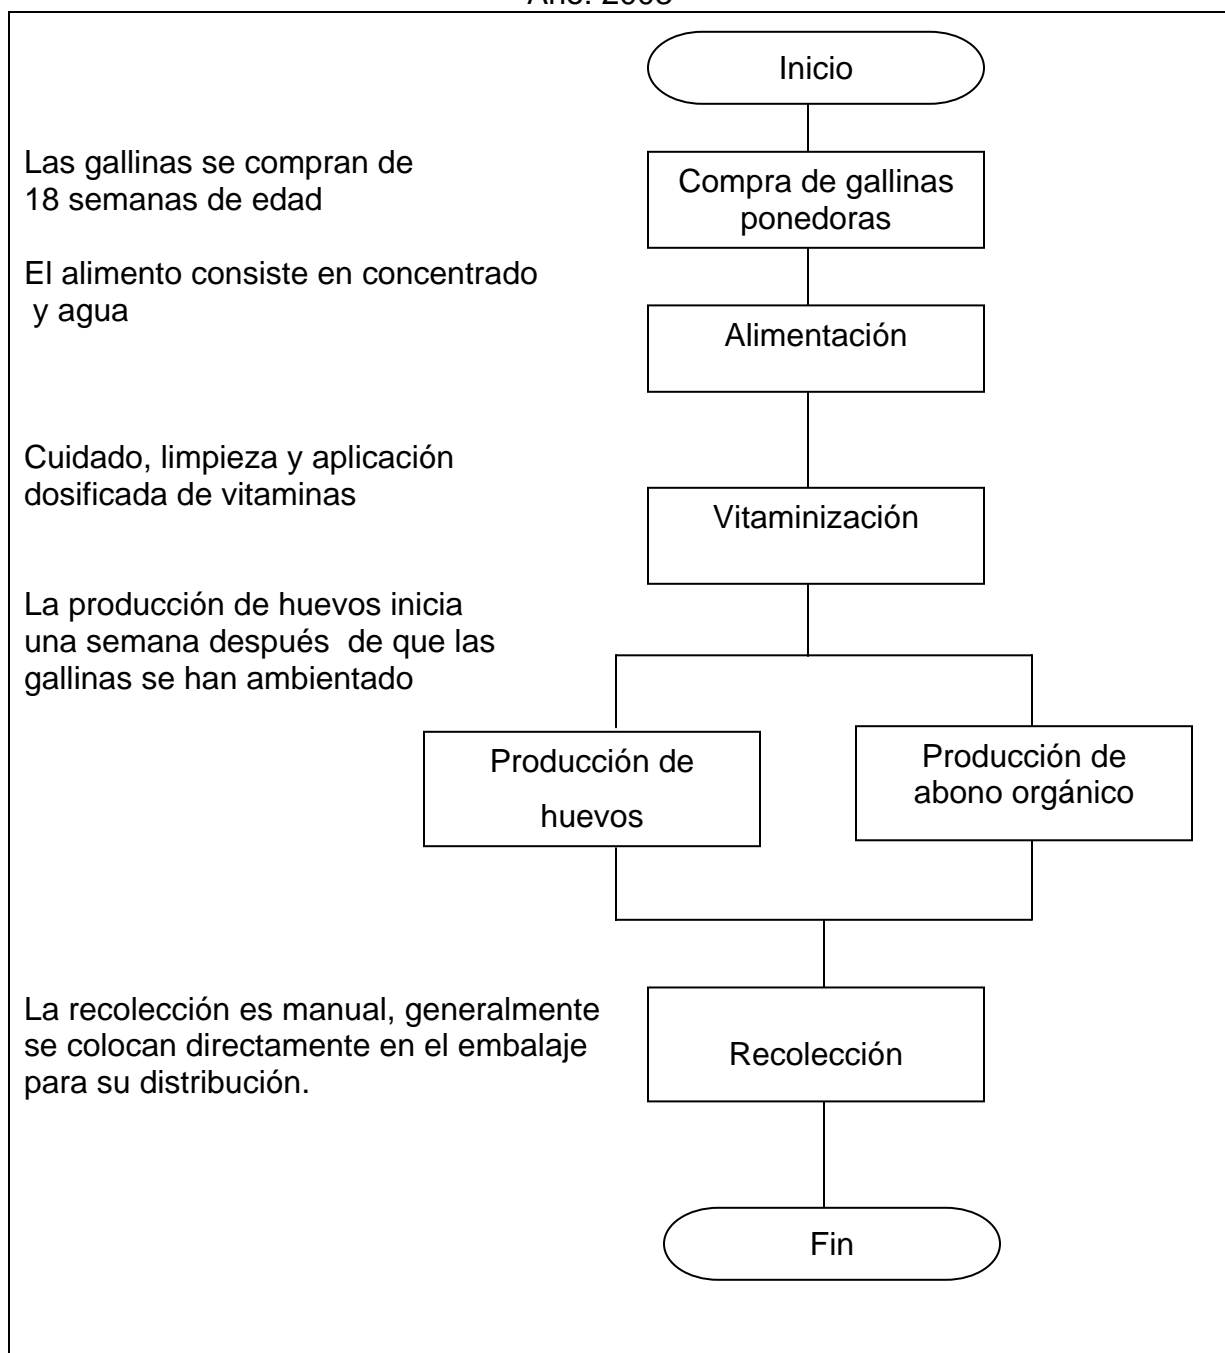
Año: 2008

Inicio

Las gallinas se compran de 18 semanas de edad

Compra de gallinas ponedoras

El alimento consiste en concentrado y agua

Alimentación

Cuidado, limpieza y aplicación dosificada de vitaminas

Vitaminización

La producción de huevos inicia una semana después de que las gallinas se han ambientado

Producción de huevos

Producción de abono orgánico

La recolección es manual, generalmente se colocan directamente en el embalaje para su distribución.

Recolección

Fin